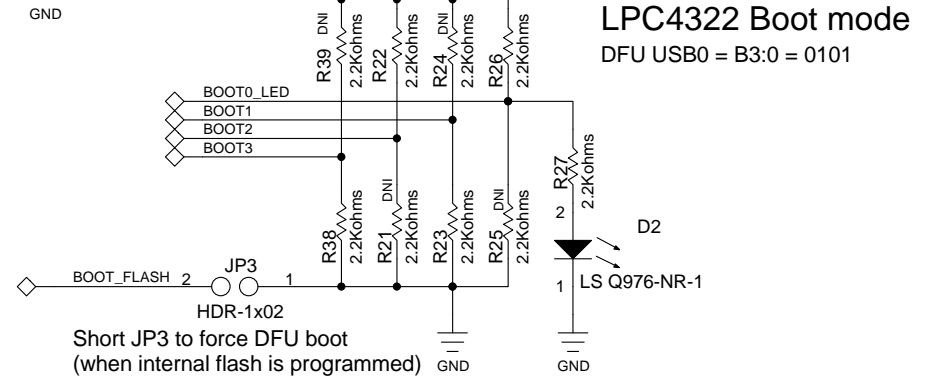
GND

LPC4322 Boot mode
DFU USB0 = B3:0 = 0101

DNI
R39
2.2Kohms
R22
2.2Kohms
DNI
R24
2.2Kohms
R26
2.2Kohms

BOOT0_LED
BOOT1
BOOT2
BOOT3

R27
2.2Kohms
2
D2
1
LS Q976-NR-1

R38
2.2Kohms
DNI
R21
2.2Kohms
R23
2.2Kohms
DNI
R25
2.2Kohms

BOOT_FLASH 2 JP3 1
HDR-1x02
Short JP3 to force DFU boot
(when internal flash is programmed)
GND
GND